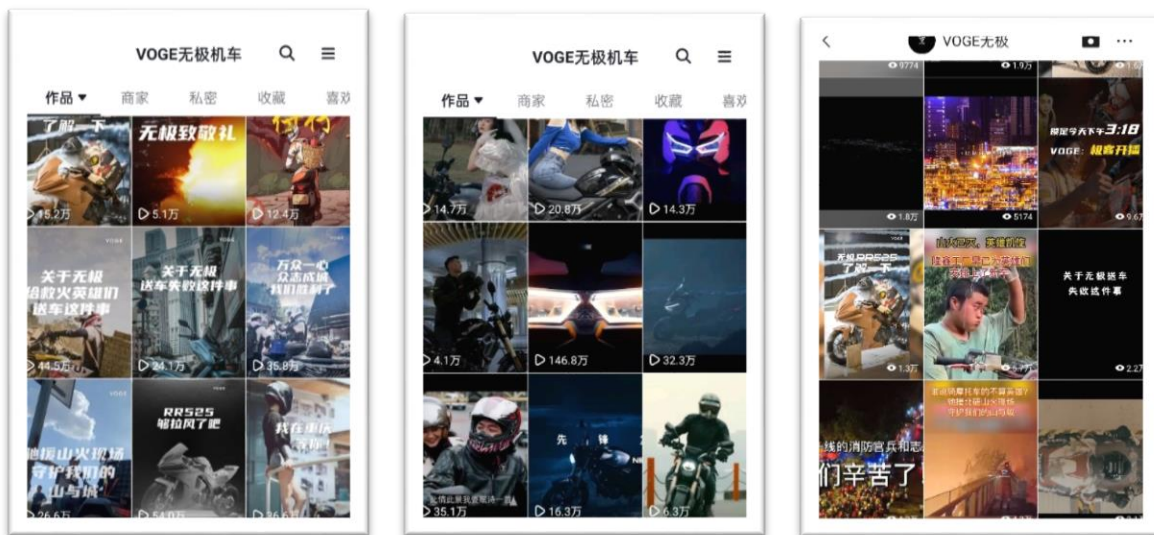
VOGE无极机车

作品 ▾ 商家 私密 收藏 喜欢

了解一下
15.2万
无极致敬礼
5.1万
12.4万
关于无极给救火英雄们送车这件事
44.5万
关于无极送车失败这件事
24.1万
万众一心众志成城我们胜利了
35.8万
驰援山火现场守护我们的山与城
26.6万
RR525够拉风了吧
54.0万
我在重庆等你
36.6万

VOGE无极机车

作品 ▾ 商家 私密 收藏 喜欢

14.7万
20.8万
14.3万
4.1万
146.8万
32.3万
35.1万
先锋
16.3万
6.3万

VOGE无极

9774
1.9万
1.8万
5174
锁定今天下午3:18
VOGE: 极客升播
9.6万
RR525了解一下
1.3万
山火之下，英雄救援
2.0万
关于无极送车失败这件事
2.2万
线的消防官兵和志
们辛苦了